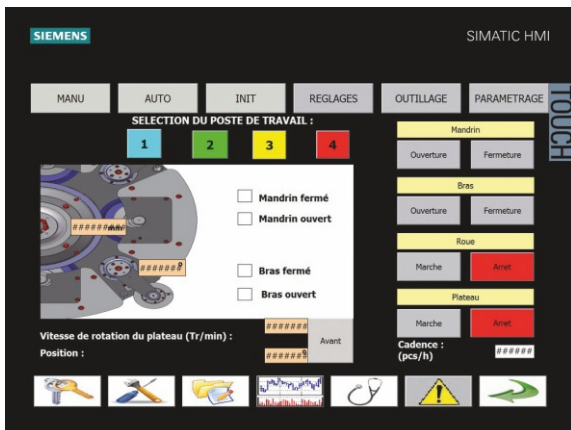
SIEMENS

SIMATIC HMI

TOUCH

MANU
AUTO
INIT
REGLAGES
OUTILLAGE
PARAMETRAGE

SELECTION DU POSTE DE TRAVAIL :

1
2
3
4

######mm
######°

Mandrin fermé
Mandrin ouvert
Bras fermé
Bras ouvert

Mandrin
Ouverture
Fermeture

Bras
Ouverture
Fermeture

Roue
Marche
Arret

Plateau
Marche
Arret

Vitesse de rotation du plateau (Tr/min) :
######
Position :
######
Avant

Cadence : (pcs/h)
######